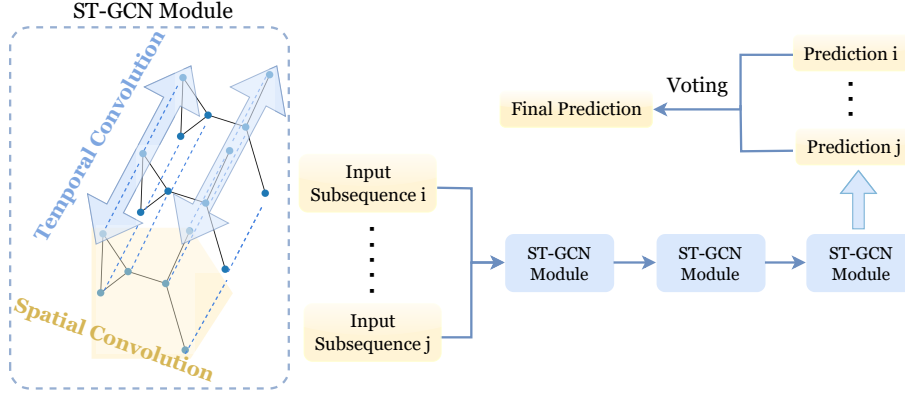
ST-GCN Module

Temporal Convolution

Spatial Convolution

Input Subsequence i

⋮

Input Subsequence j

ST-GCN Module

ST-GCN Module

ST-GCN Module

Prediction i

⋮

Prediction j

Voting

Final Prediction